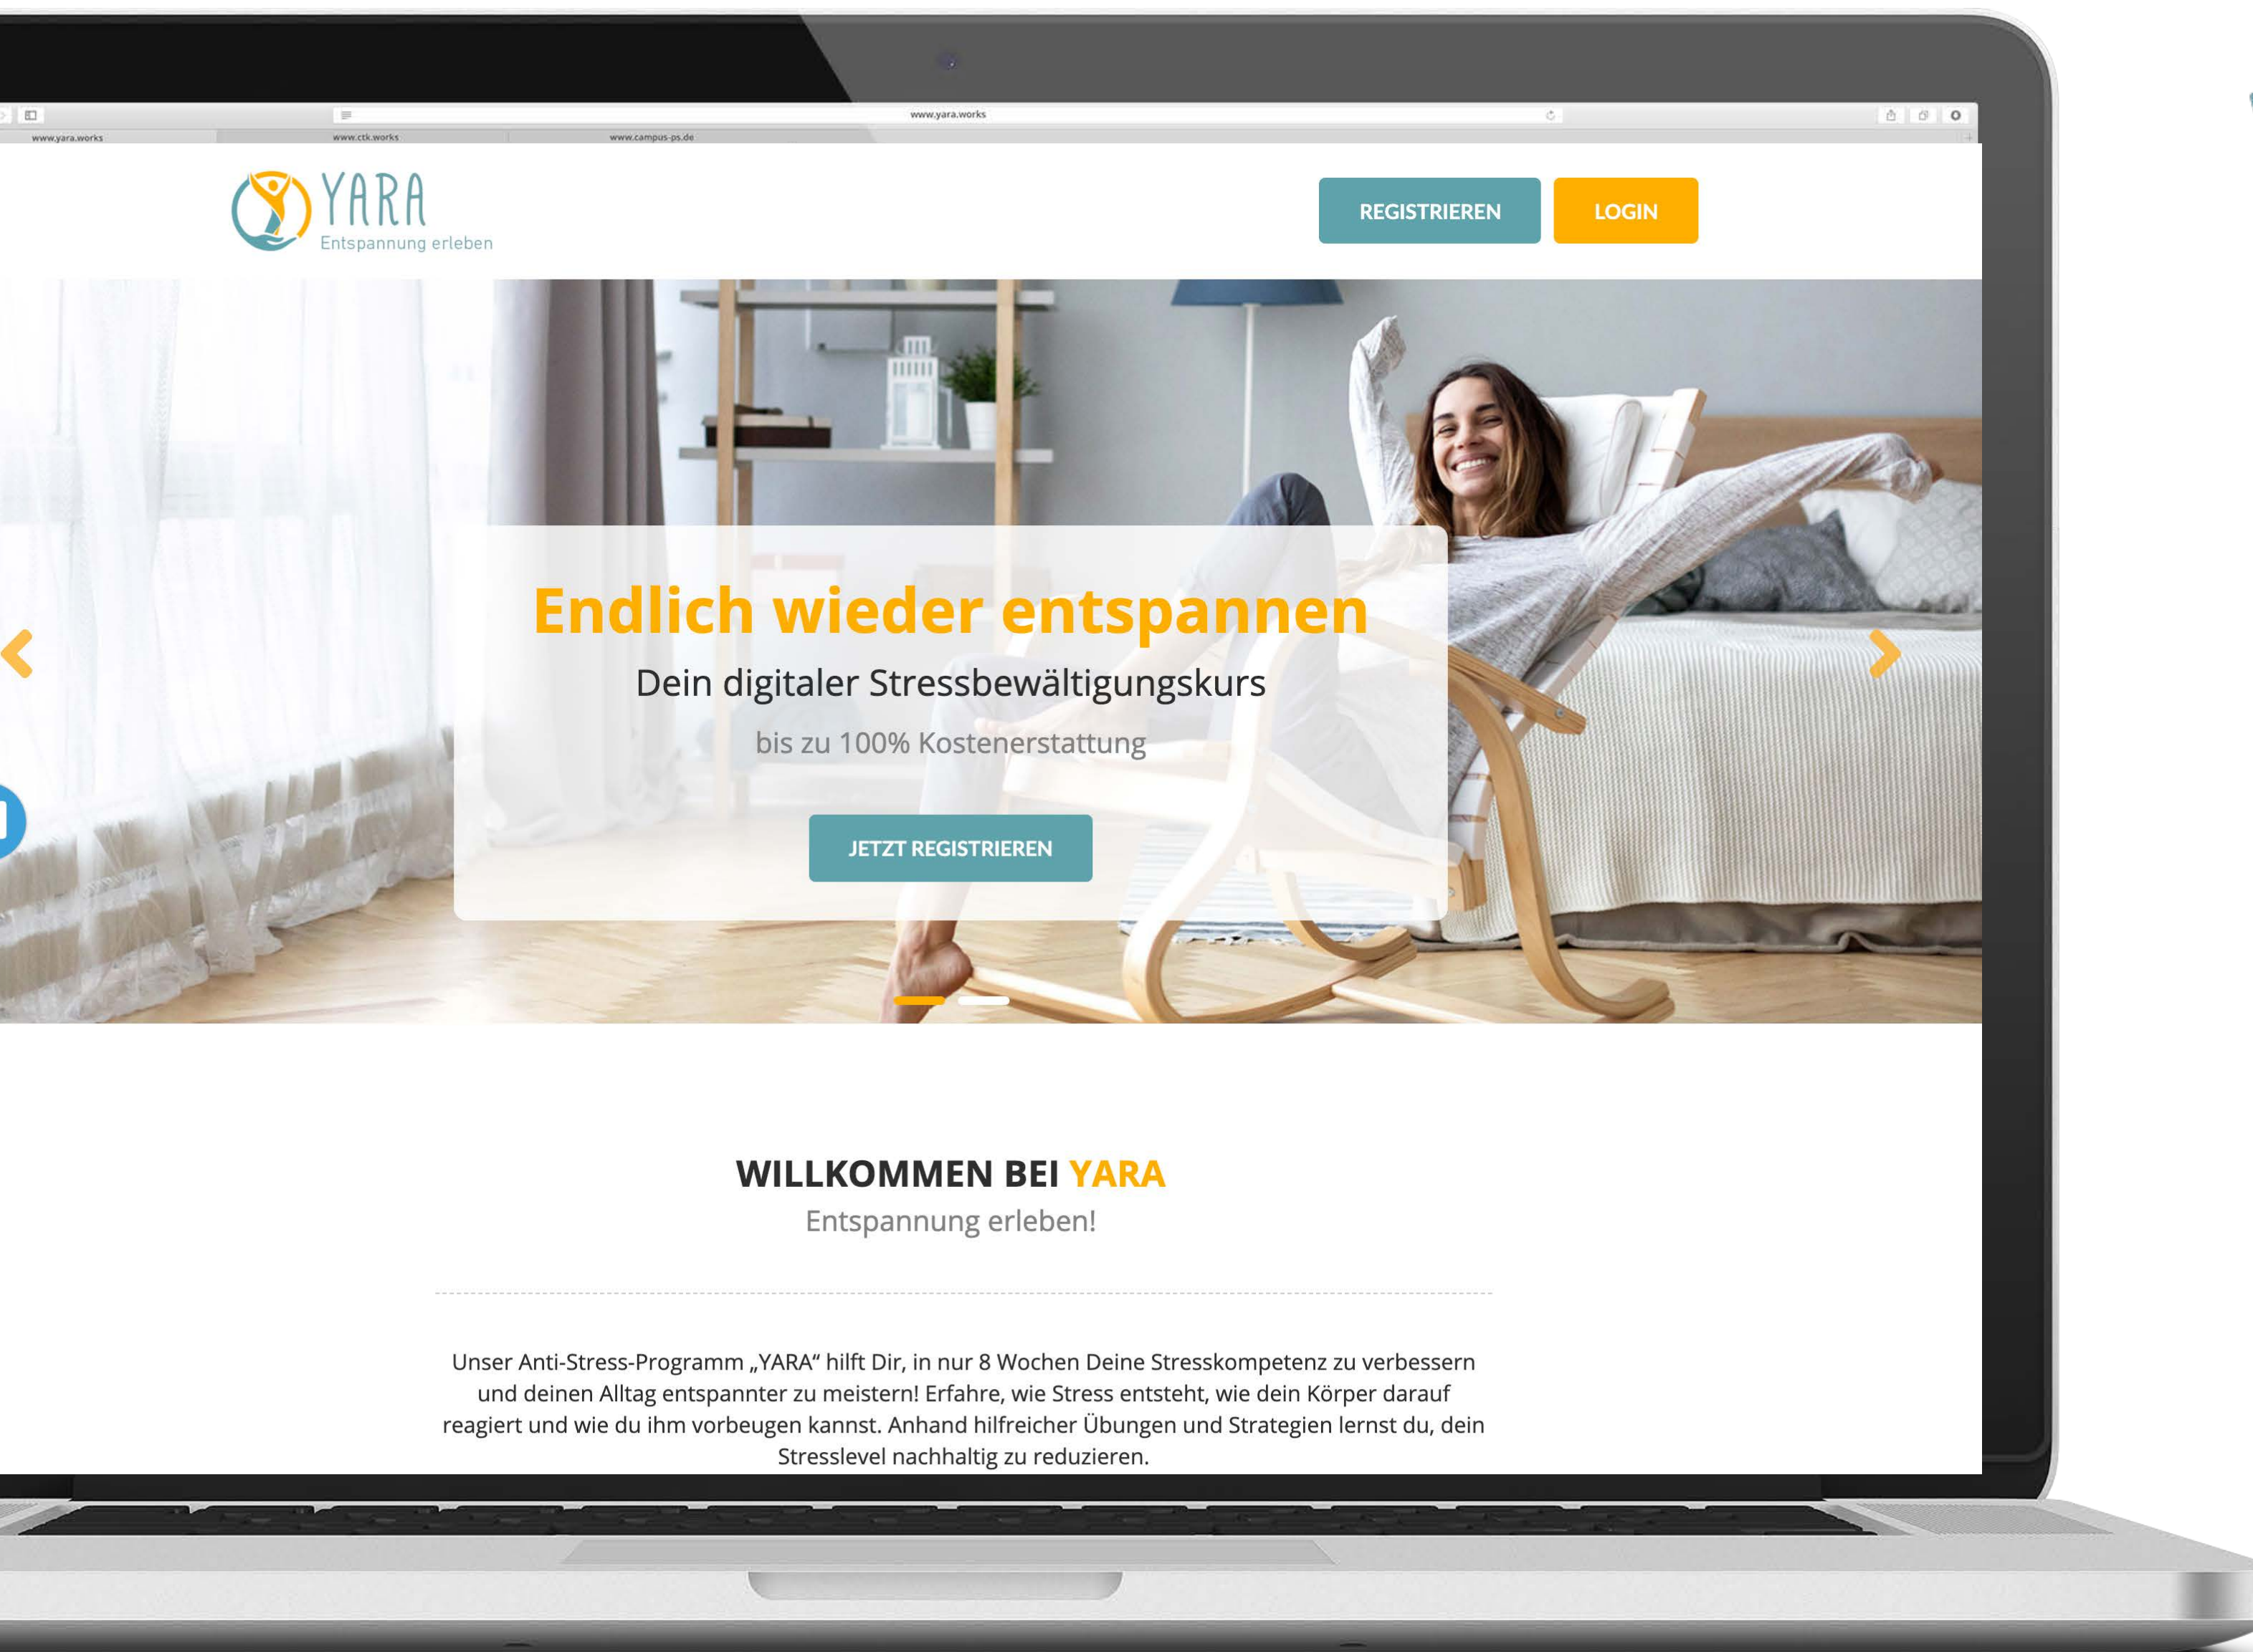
www.yara.works

www.yara.works www.ctk.works www.campus-ps.de

YARA
Entspannung erleben

REGISTRIEREN LOGIN

Endlich wieder entspannen

Dein digitaler Stressbewältigungskurs

bis zu 100% Kostenerstattung

JETZT REGISTRIEREN

WILLKOMMEN BEI YARA

Entspannung erleben!

Unser Anti-Stress-Programm „YARA“ hilft Dir, in nur 8 Wochen Deine Stresskompetenz zu verbessern und deinen Alltag entspannter zu meistern! Erfahre, wie Stress entsteht, wie dein Körper darauf reagiert und wie du ihm vorbeugen kannst. Anhand hilfreicher Übungen und Strategien lernst du, dein Stresslevel nachhaltig zu reduzieren.